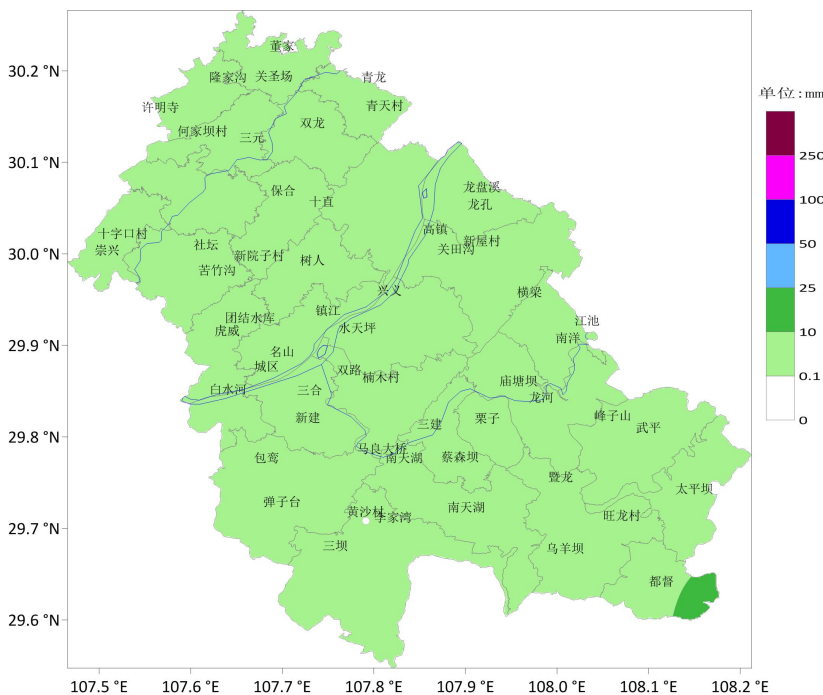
30.2 °N
30.1 °N
30.0 °N
29.9 °N
29.8 °N
29.7 °N
29.6 °N

董家
隆家沟
关圣场
青龙
青天村
许明寺
何家坝村
双龙
三元
保合
十直
龙盘溪
龙孔
十字口村
崇兴
社坛
新院子村
高镇
新屋村
关田沟
苦竹沟
树人
兴义
横梁
团结水库
镇江
虎威
水天坪
江池
南洋
名山
城区
双路
楠木村
白水河
三合
庙塘坝
龙河
峰子山
新建
栗子
武平
三建
包鸾
马良大桥
南天湖
蔡森坝
暨龙
太平坝
弹子台
黄沙村
李家湾
南天湖
旺龙村
三坝
乌羊坝
都督

107.5 °E
107.6 °E
107.7 °E
107.8 °E
107.9 °E
108.0 °E
108.1 °E
108.2 °E

单位：mm
250
100
50
25
10
0.1
0